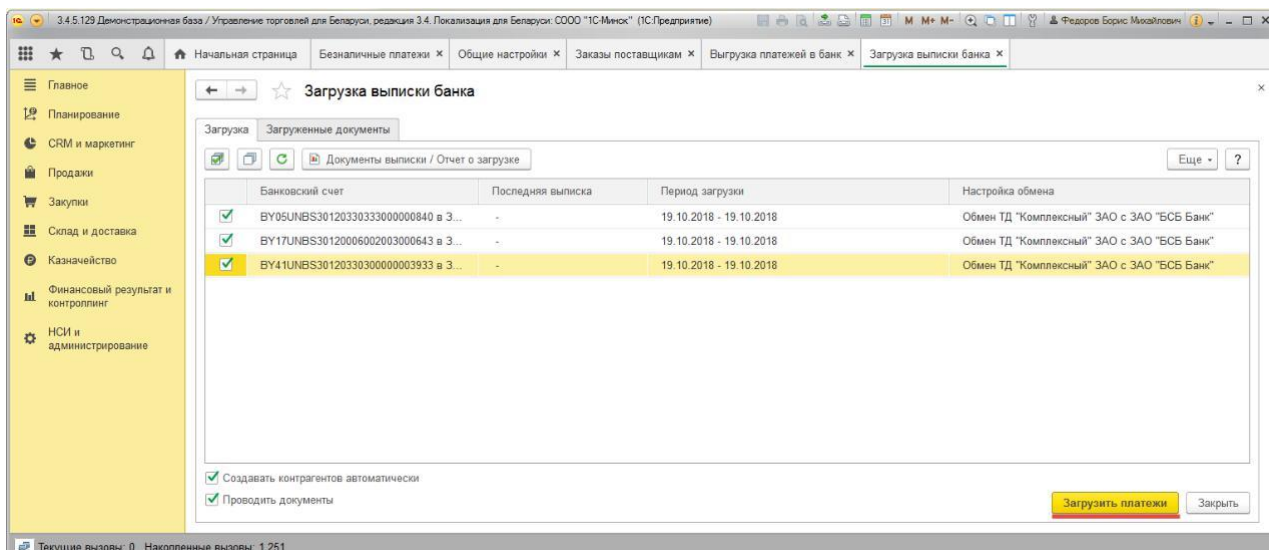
3.4.5.129 Демонстрационная база / Управление торговлей для Беларуси, редакция 3.4. Локализация для Беларуси: СООО "1С-Минск" (1С:Предприятие)

M M+ M- Федоров Борис Михайлович

Начальная страница | Безналичные платежи × | Общие настройки × | Заказы поставщикам × | Выгрузка платежей в банк × | Загрузка выписки банка ×

Главное
Планирование
CRM и маркетинг
Продажи
Закупки
Склад и доставка
Казначейство
Финансовый результат и контроллинг
НСИ и администрирование

Загрузка выписки банка

Загрузка | Загруженные документы

Документы выписки / Отчет о загрузке

Еще ?

| | Банковский счет | Последняя выписка | Период загрузки | Настройка обмена |
|---|---|---|---|---|
| ✓ | BY05UNBS30120330333000000840 в З... | - | 19.10.2018 - 19.10.2018 | Обмен ТД "Комплексный" ЗАО с ЗАО "БСБ Банк" |
| ✓ | BY17UNBS30120006002003000643 в З... | - | 19.10.2018 - 19.10.2018 | Обмен ТД "Комплексный" ЗАО с ЗАО "БСБ Банк" |
| ✓ | BY41UNBS30120333000000003933 в З... | - | 19.10.2018 - 19.10.2018 | Обмен ТД "Комплексный" ЗАО с ЗАО "БСБ Банк" |

Создавать контрагентов автоматически
Проводить документы

Загрузить платежи | Закрыть

Текущие вызовы: 0 Накопленные вызовы: 1 251